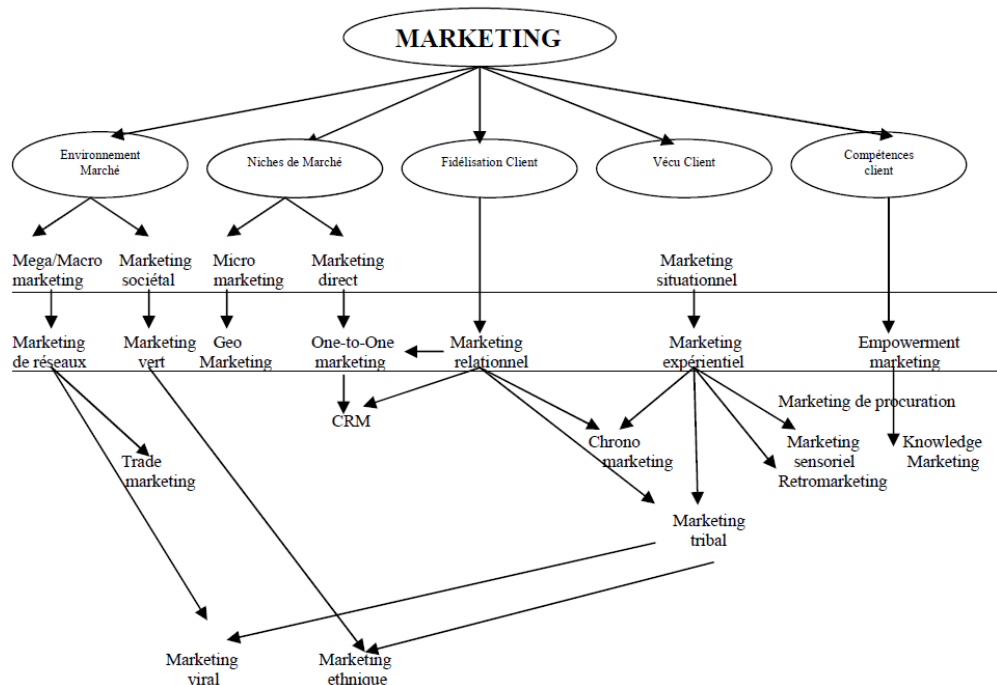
MARKETING

Environnement Marché

Niches de Marché

Fidélisation Client

Vécu Client

Compétences client

Mega/Macro marketing

Marketing sociétal

Micro marketing

Marketing direct

Marketing situationnel

Marketing de réseaux

Marketing vert

Geo Marketing

One-to-One marketing

Marketing relationnel

Marketing expérientiel

Empowerment marketing

Marketing de procuration

CRM

Trade marketing

Chrono marketing

Marketing sensoriel

Retromarketing

Knowledge Marketing

Marketing tribal

Marketing viral

Marketing ethnique